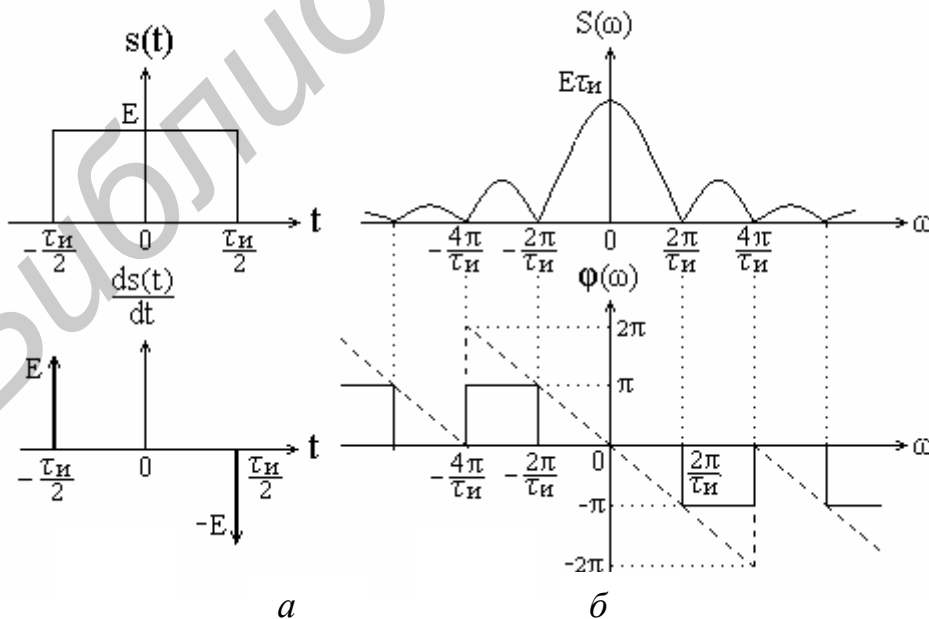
$s(t)$

E

t

$-\frac{\tau_и}{2}$ 0 $\frac{\tau_и}{2}$

$\frac{ds(t)}{dt}$

E

t

$-\frac{\tau_и}{2}$ 0 $\frac{\tau_и}{2}$

-E

$S(\omega)$

$E\tau_и$

$\omega$

$-\frac{4\pi}{\tau_и}$ $-\frac{2\pi}{\tau_и}$ 0 $\frac{2\pi}{\tau_и}$ $\frac{4\pi}{\tau_и}$

$\varphi(\omega)$

$2\pi$

$\pi$

$\omega$

$-\frac{4\pi}{\tau_и}$ $-\frac{2\pi}{\tau_и}$ 0 $\frac{2\pi}{\tau_и}$

$-\pi$

$-2\pi$

а б